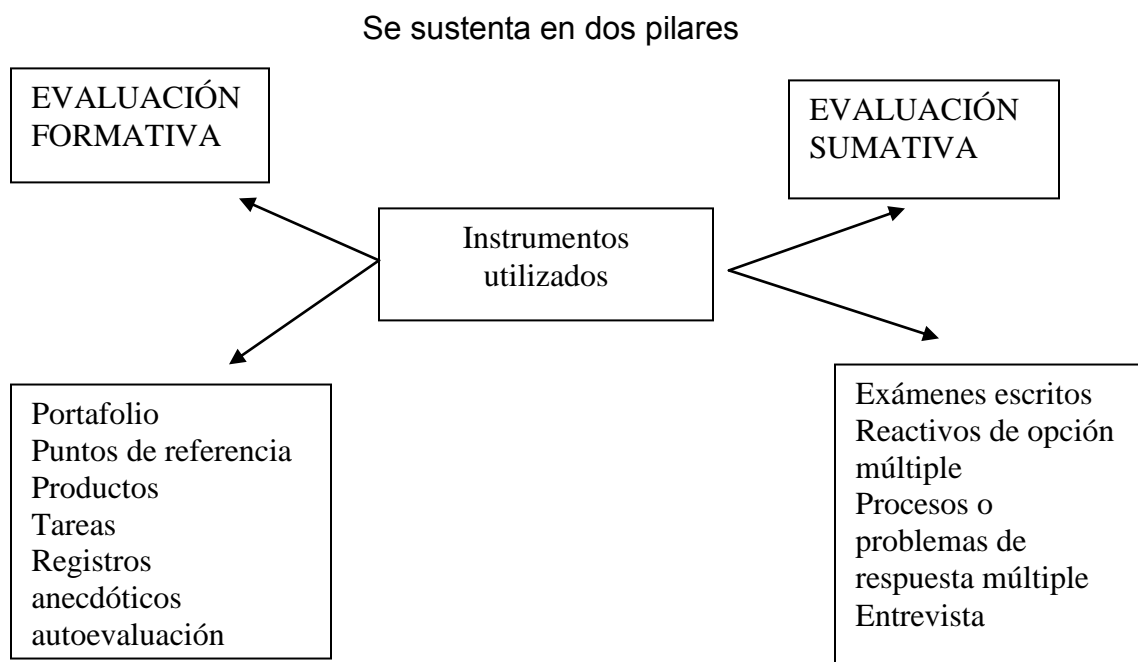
Se sustenta en dos pilares

EVALUACIÓN FORMATIVA

EVALUACIÓN SUMATIVA

Instrumentos utilizados

Portafolio
Puntos de referencia
Productos
Tareas
Registros anecdóticos
autoevaluación

Exámenes escritos
Reactivos de opción múltiple
Procesos o problemas de respuesta múltiple
Entrevista